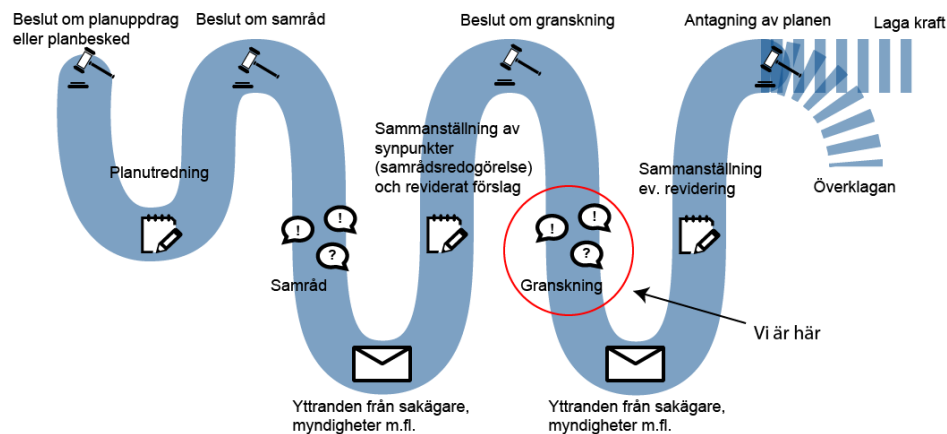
Beslut om planuppdrag eller planbesked

Beslut om samråd

Beslut om granskning

Antagning av planen

Laga kraft

Planutredning

Sammanställning av synpunkter (samrådsredogörelse) och reviderat förslag

Sammanställning ev. revidering

Överklagan

!

!

?

Samråd

!

!

?

Granskning

Vi är här

Yttranden från sakägare, myndigheter m.fl.

Yttranden från sakägare, myndigheter m.fl.